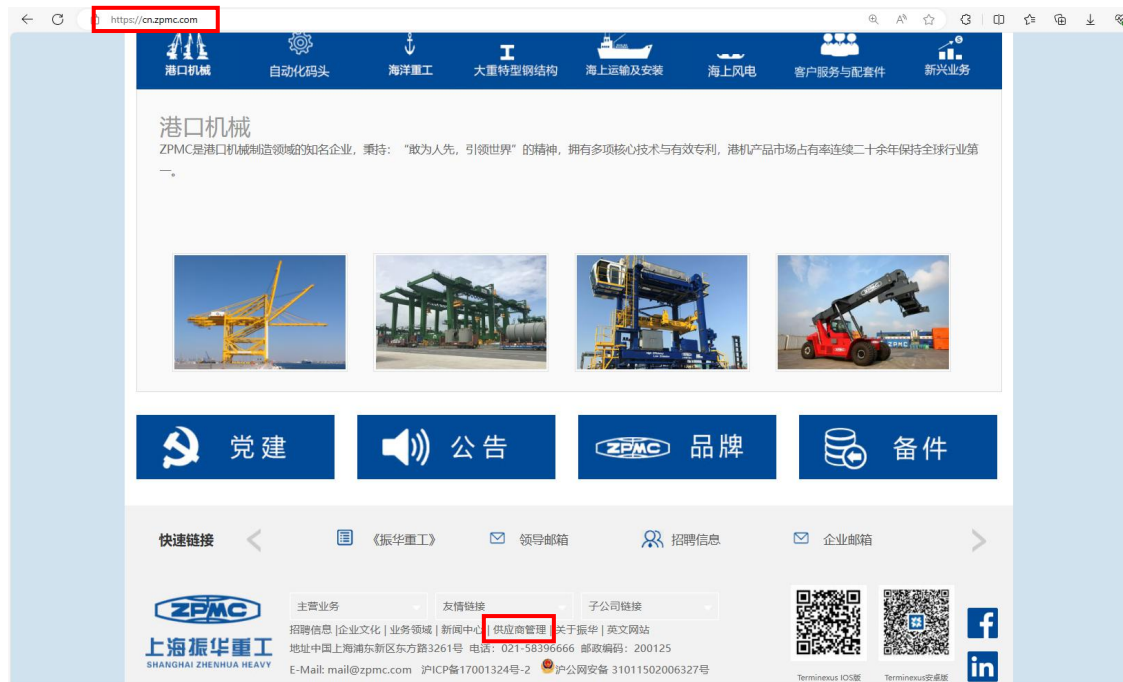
https://cn.zpmc.com

港口机械 自动化码头 海洋重工 大重特型钢结构 海上运输及安装 海上风电 客户服务与配套件 新兴业务

港口机械

ZPMC是港口机械制造领域的知名企业，秉持："敢为人先，引领世界"的精神，拥有多项核心技术与有效专利，港机产品市场占有率连续二十余年保持全球行业第一。

党建 公告 ZPMC 品牌 备件

快速链接 《振华重工》 领导邮箱 招聘信息 企业邮箱

ZPMC 上海振华重工 SHANGHAI ZHENHUA HEAVY

主营业务 友情链接 子公司链接

招聘信息 | 企业文化 | 业务领域 | 新闻中心 | 供应商管理 | 关于振华 | 英文网站

地址中国上海浦东新区东方路3261号 电话：021-58396666 邮政编码：200125

E-Mail: mail@zpmc.com 沪ICP备17001324号-2 沪公网安备 31011502006327号

Terminexus IOS版 Terminexus安卓版